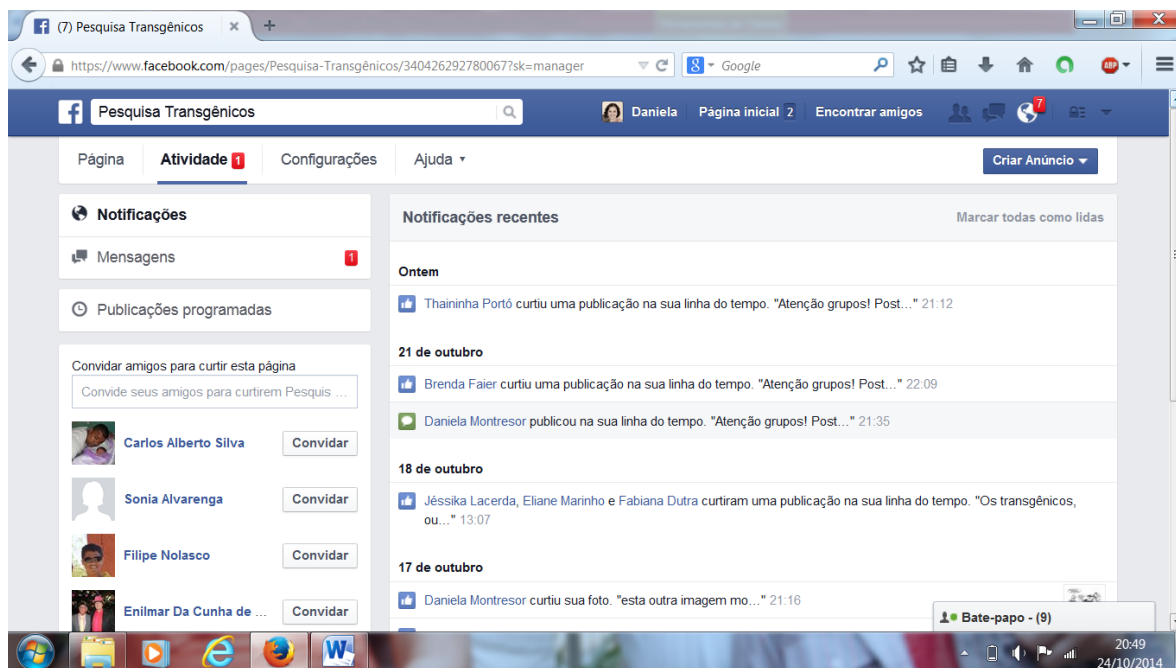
(7) Pesquisa Transgênicos ×

https://www.facebook.com/pages/Pesquisa-Transgênicos/340426292780067?sk=manager

Google

ABP

Pesquisa Transgênicos

Daniela Página inicial 2 Encontrar amigos

7

Página Atividade 1 Configurações Ajuda ▾

Criar Anúncio ▾

Notificações

Mensagens 1

Publicações programadas

Convidar amigos para curtir esta página

Convide seus amigos para curtirem Pesquis ...

Carlos Alberto Silva Convidar

Sonia Alvarenga Convidar

Filipe Nolasco Convidar

Enilmar Da Cunha de ... Convidar

Notificações recentes

Marcar todas como lidas

Ontem

Thaininha Portó curtiu uma publicação na sua linha do tempo. "Atenção grupos! Post..." 21:12

21 de outubro

Brenda Faier curtiu uma publicação na sua linha do tempo. "Atenção grupos! Post..." 22:09

Daniela Montresor publicou na sua linha do tempo. "Atenção grupos! Post..." 21:35

18 de outubro

Jéssika Lacerda, Eliane Marinho e Fabiana Dutra curtiram uma publicação na sua linha do tempo. "Os transgênicos, ou..." 13:07

17 de outubro

Daniela Montresor curtiu sua foto. "esta outra imagem mo..." 21:16

Bate-papo - (9)

20:49
24/10/2014